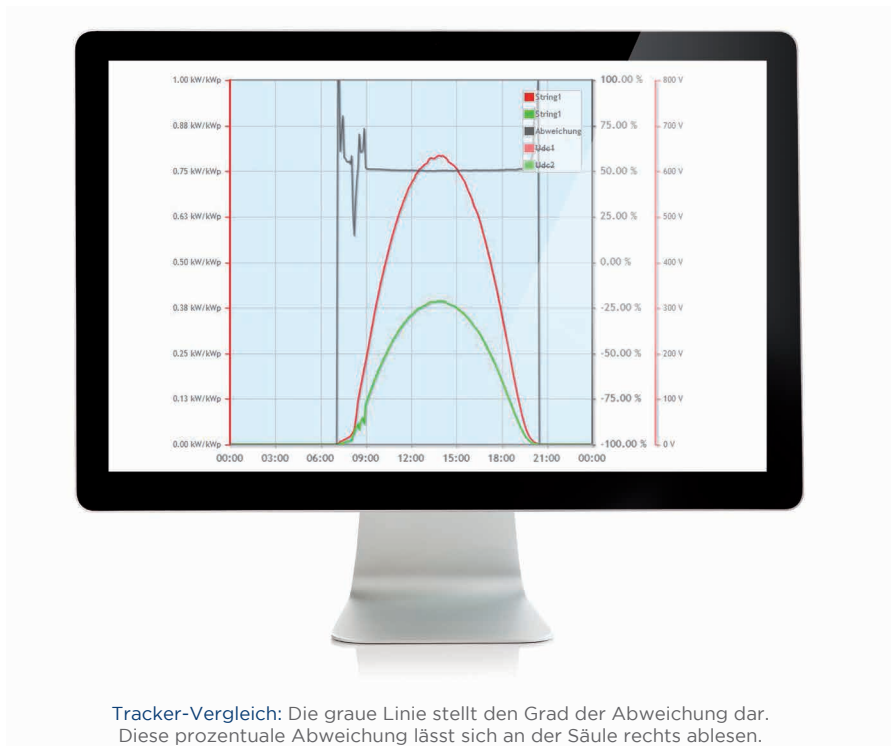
1.00 kW/kWp
0.88 kW/kWp
0.75 kW/kWp
0.63 kW/kWp
0.50 kW/kWp
0.38 kW/kWp
0.25 kW/kWp
0.13 kW/kWp
0.00 kW/kWp

00:00 03:00 06:00 09:00 12:00 15:00 18:00 21:00 00:00

String1
String1
Abweichung
Udc1
Udc2

100.00 %
75.00 %
50.00 %
25.00 %
0.00 %
-25.00 %
-50.00 %
-75.00 %
-100.00 %

800 V
700 V
600 V
500 V
400 V
300 V
200 V
100 V
0 V

Tracker-Vergleich: Die graue Linie stellt den Grad der Abweichung dar. Diese prozentuale Abweichung lässt sich an der Säule rechts ablesen.